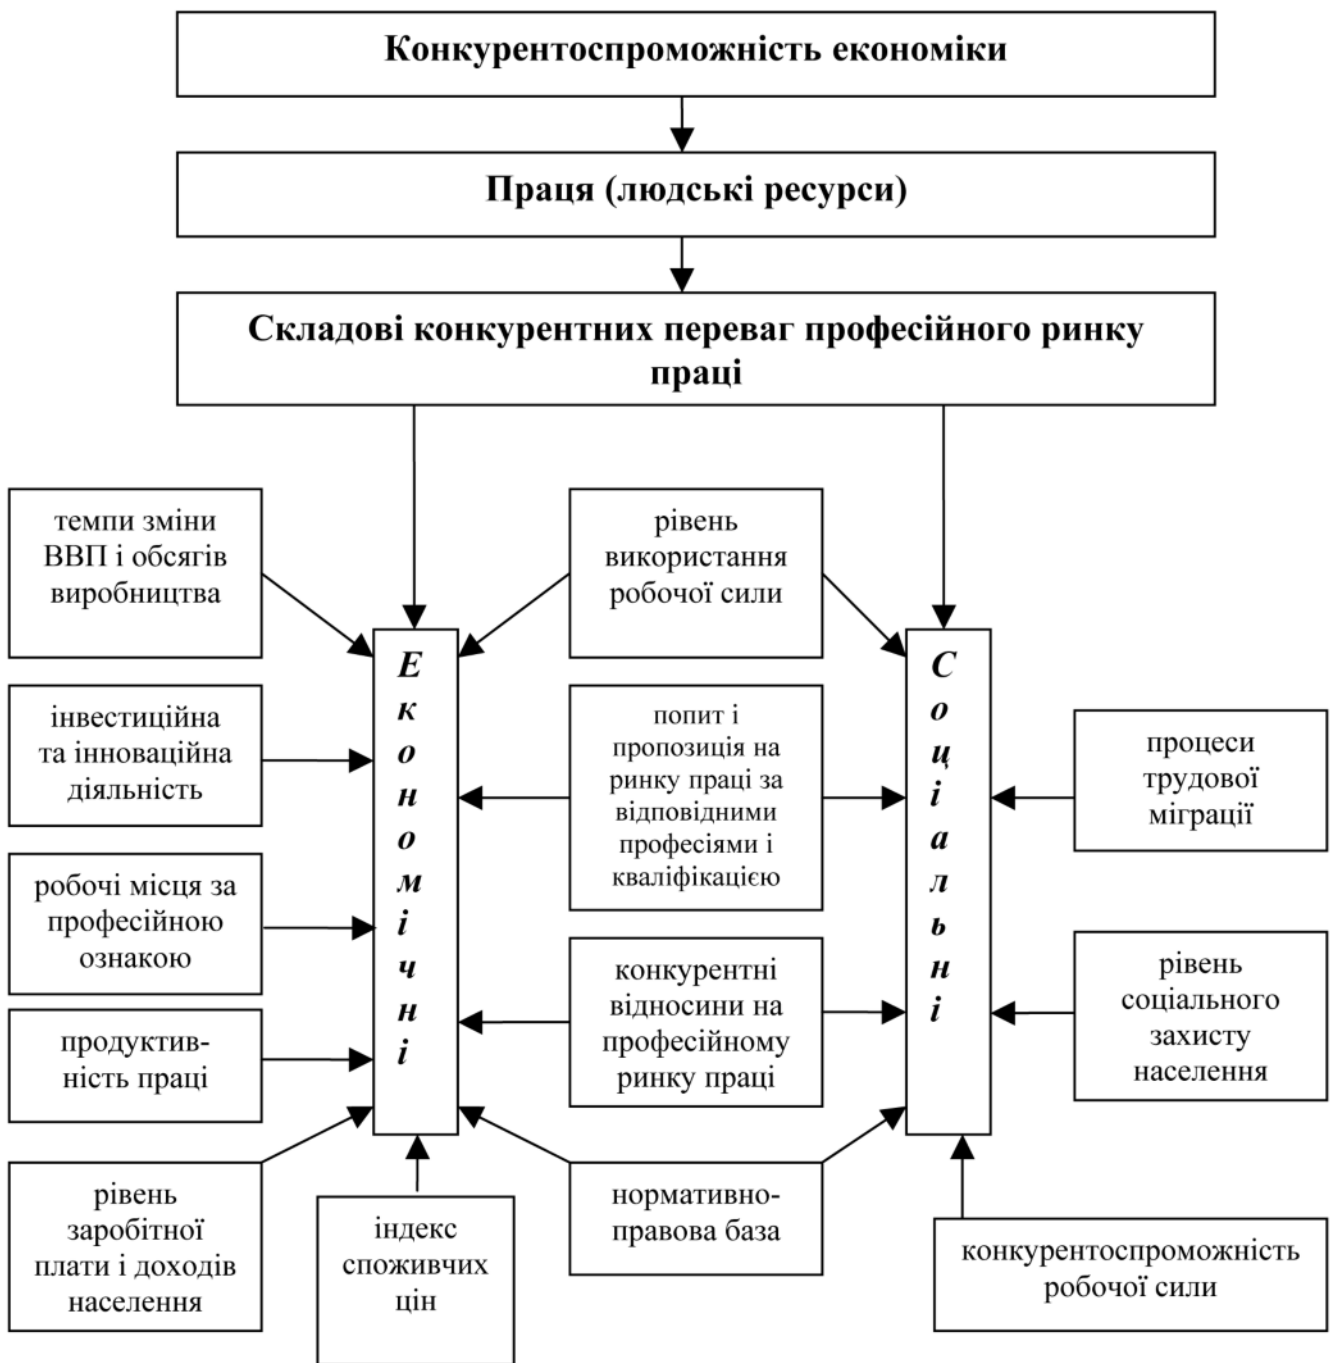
Конкурентоспроможність економіки

Праця (людські ресурси)

Складові конкурентних переваг професійного ринку праці

темпи зміни ВВП і обсягів виробництва

рівень використання робочої сили

інвестиційна та інноваційна діяльність

Економічні

попит і пропозиція на ринку праці за відповідними професіями і кваліфікацією

Соціальні

процеси трудової міграції

робочі місця за професійною ознакою

конкурентні відносини на професійному ринку праці

рівень соціального захисту населення

продуктивність праці

рівень заробітної плати і доходів населення

індекс споживчих цін

нормативно-правова база

конкурентоспроможність робочої сили